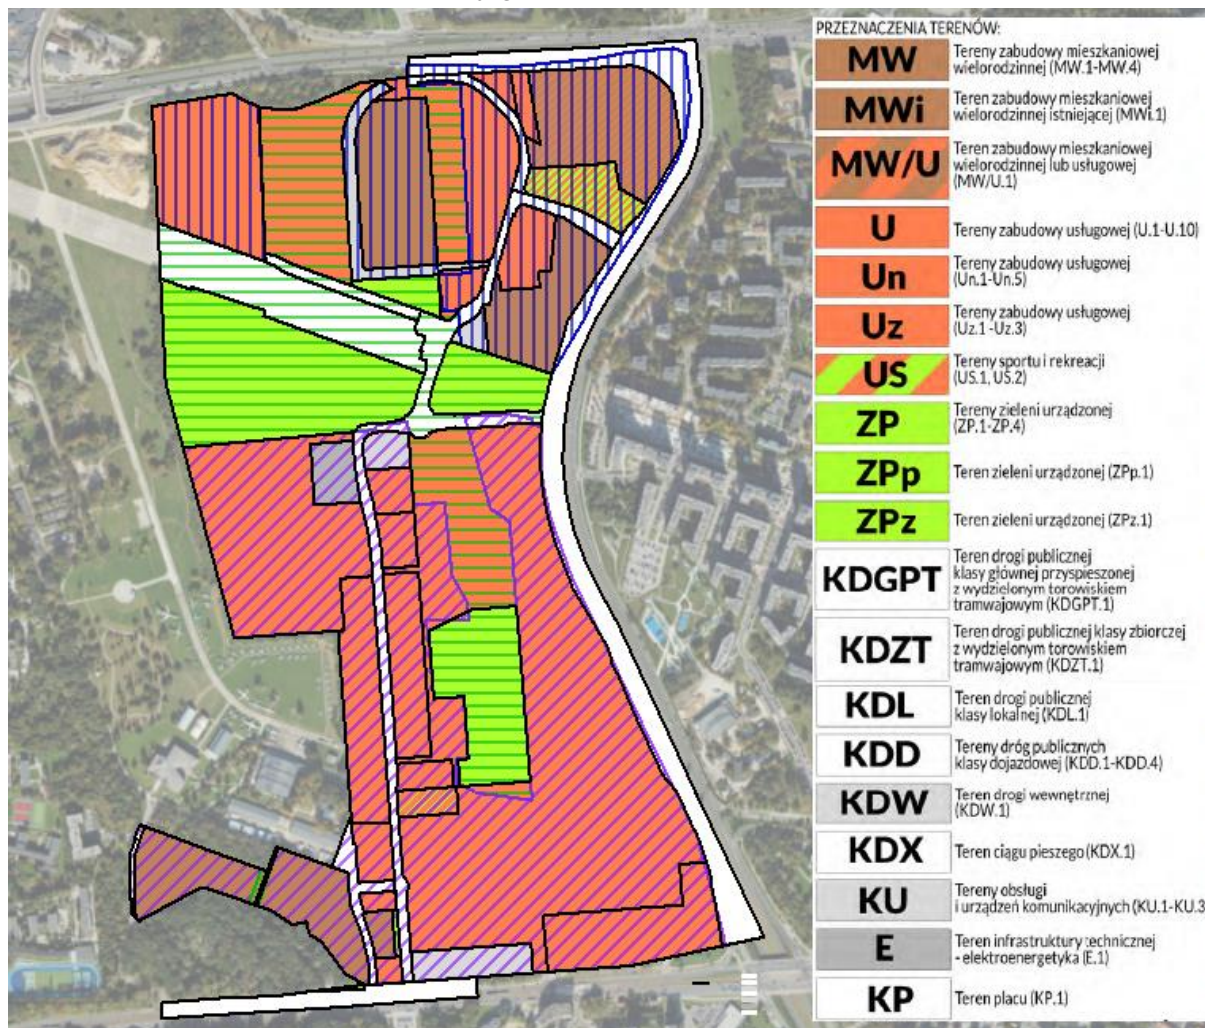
PRZEZNACZENIA TERENÓW:

MW Tereny zabudowy mieszkaniowej wielorodzinnej (MW.1-MW.4)

MWi Teren zabudowy mieszkaniowej wielorodzinnej istniejącej (MWi.1)

MW/U Teren zabudowy mieszkaniowej wielorodzinnej lub usługowej (MW/U.1)

U Tereny zabudowy usługowej (U.1-U.10)

Un Tereny zabudowy usługowej (Un.1-Un.5)

Uz Tereny zabudowy usługowej (Uz.1 -Uz.3)

US Tereny sportu i rekreacji (US.1, US.2)

ZP Tereny zieleni urządzonej (ZP.1-ZP.4)

ZPp Teren zieleni urządzonej (ZPp.1)

ZPz Teren zieleni urządzonej (ZPz.1)

KDGPT Teren drogi publicznej klasy głównej przyspieszonej z wydzielonym torowiskiem tramwajowym (KDGPT.1)

KDZT Teren drogi publicznej klasy zbiorczej z wydzielonym torowiskiem tramwajowym (KDZT.1)

KDL Teren drogi publicznej klasy lokalnej (KDL.1)

KDD Tereny dróg publicznych klasy dojazdowej (KDD.1-KDD.4)

KDW Teren drogi wewnętrznej (KDW.1)

KDX Teren ciągu pieszego (KDX.1)

KU Tereny obsługi i urządzeń komunikacyjnych (KU.1-KU.3

E Teren infrastruktury technicznej - elektroenergetyka (E.1)

KP Teren placu (KP.1)